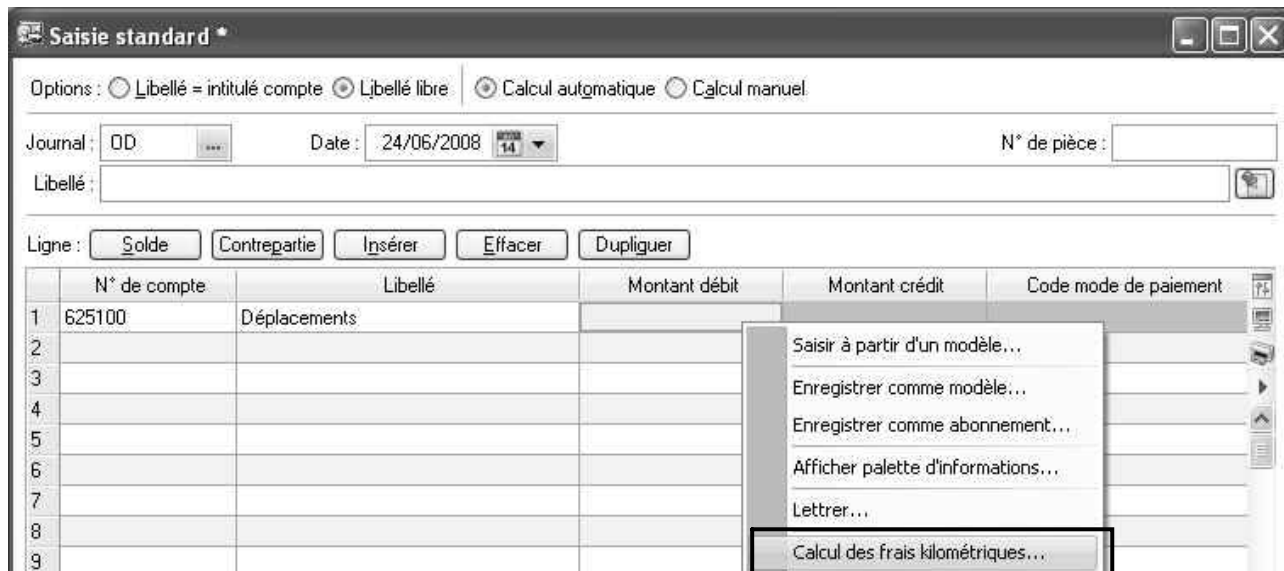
Saisie standard *

Options : Libellé = intitulé compte Libellé libre Calcul automatique Calcul manuel

Journal : OD ... Date : 24/06/2008 14 N° de pièce :

Libellé :

Ligne : Solde Contrepartie Insérer Effacer Dupliquer

| | N° de compte | Libellé | Montant débit | Montant crédit | Code mode de paiement |
|---|---|---|---|---|---|
| 1 | 625100 | Déplacements | | | |
| 2 | | | | | |
| 3 | | | | | |
| 4 | | | | | |
| 5 | | | | | |
| 6 | | | | | |
| 7 | | | | | |
| 8 | | | | | |
| 9 | | | | | |

Saisir à partir d'un modèle...
Enregistrer comme modèle...
Enregistrer comme abonnement...
Afficher palette d'informations...
Lettrer...
Calcul des frais kilométriques...